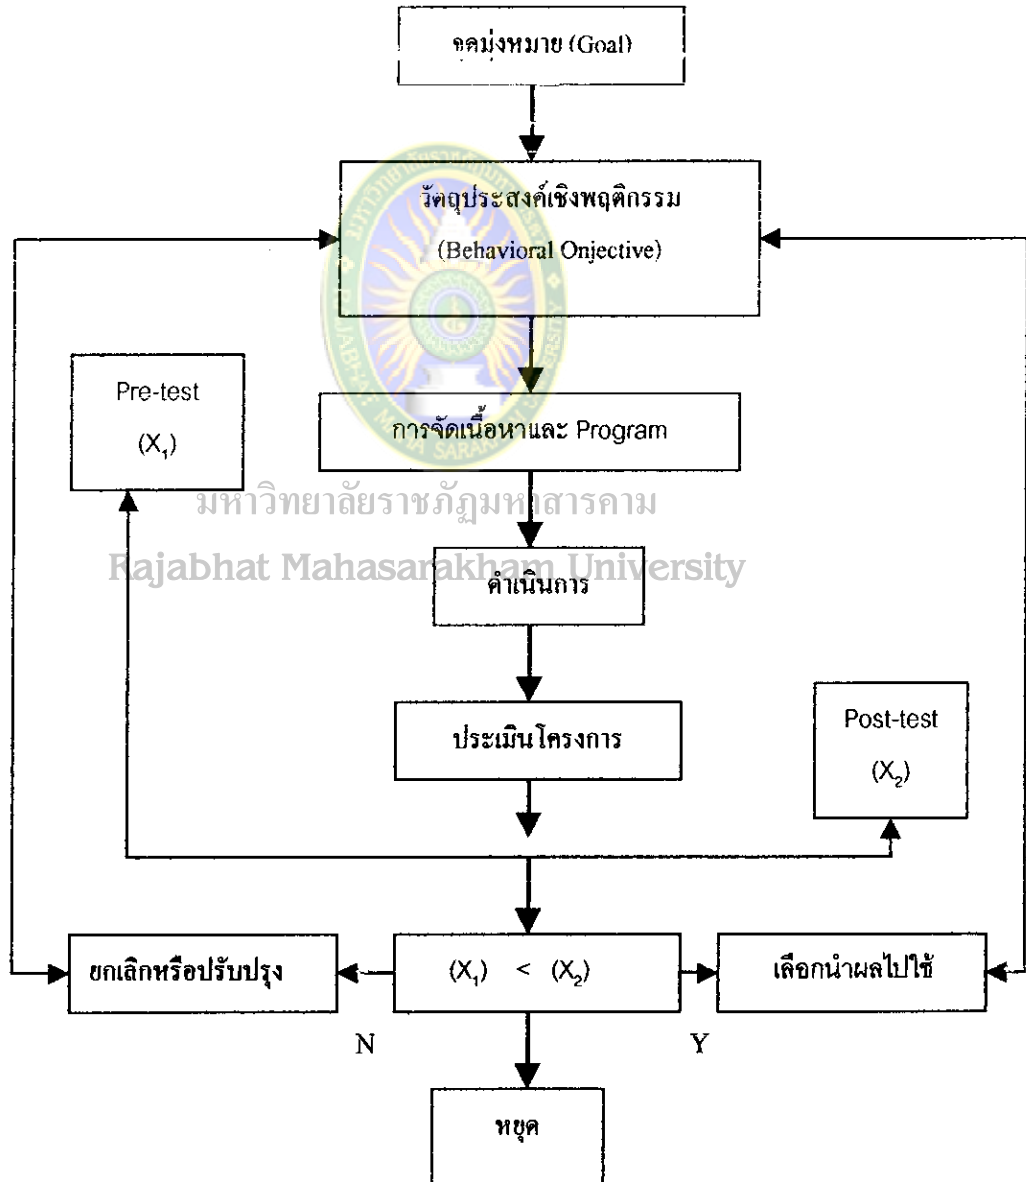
จุดมุ่งหมาย (Goal)

วัตถุประสงค์เชิงพฤติกรรม (Behavioral Onjective)

Pre-test ($X_1$)

การจัดเนื้อหาและ Program

มหาวิทยาลัยราชภัฏมหาสารคาม
Rajabhat Mahasarakham University

ดำเนินการ

ประเมินโครงการ

Post-test ($X_2$)

ยกเลิกหรือปรับปรุง

($X_1$) < ($X_2$)

เลือกนำผลไปใช้

N

Y

หยุด